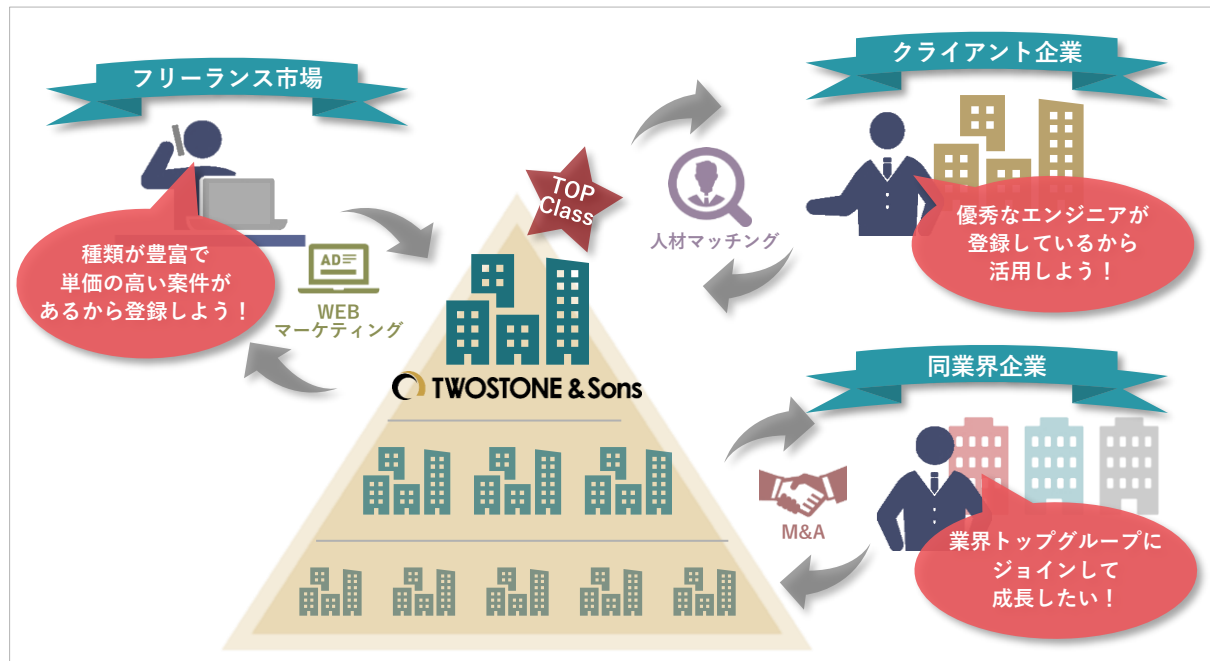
フリーランス市場

種類が豊富で
単価の高い案件が
あるから登録しよう！

AD

WEB
マーケティング

TOP
Class

TWOSTONE & Sons

人材マッチング

クライアント企業

優秀なエンジニアが
登録しているから
活用しよう！

同業界企業

M&A

業界トップグループに
ジョインして
成長したい！